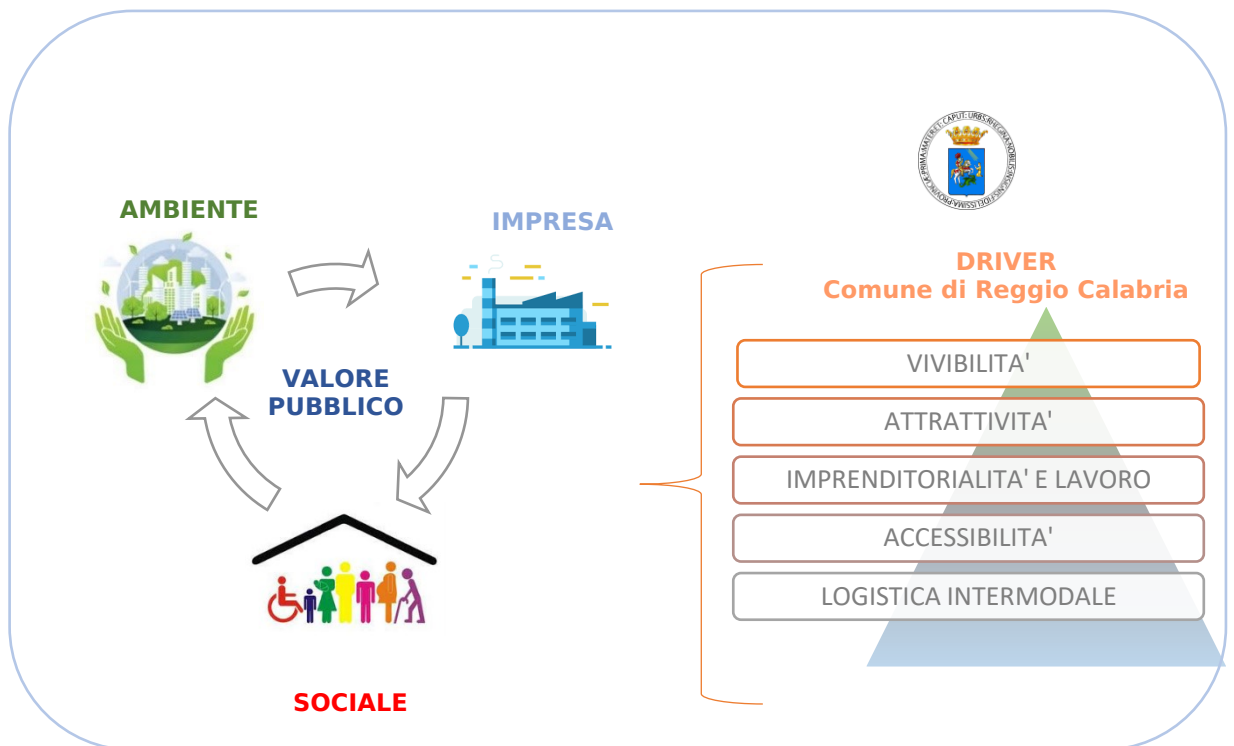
AMBIENTE

IMPRESA

VALORE PUBBLICO

SOCIALE

PRIMA MATER. CAPUT. URBS REGINA NOBILIS FIDELISSIMA PROVINCIAE

DRIVER
Comune di Reggio Calabria

VIVIBILITA'

ATTRATTIVITA'

IMPRENDITORIALITA' E LAVORO

ACCESSIBILITA'

LOGISTICA INTERMODALE